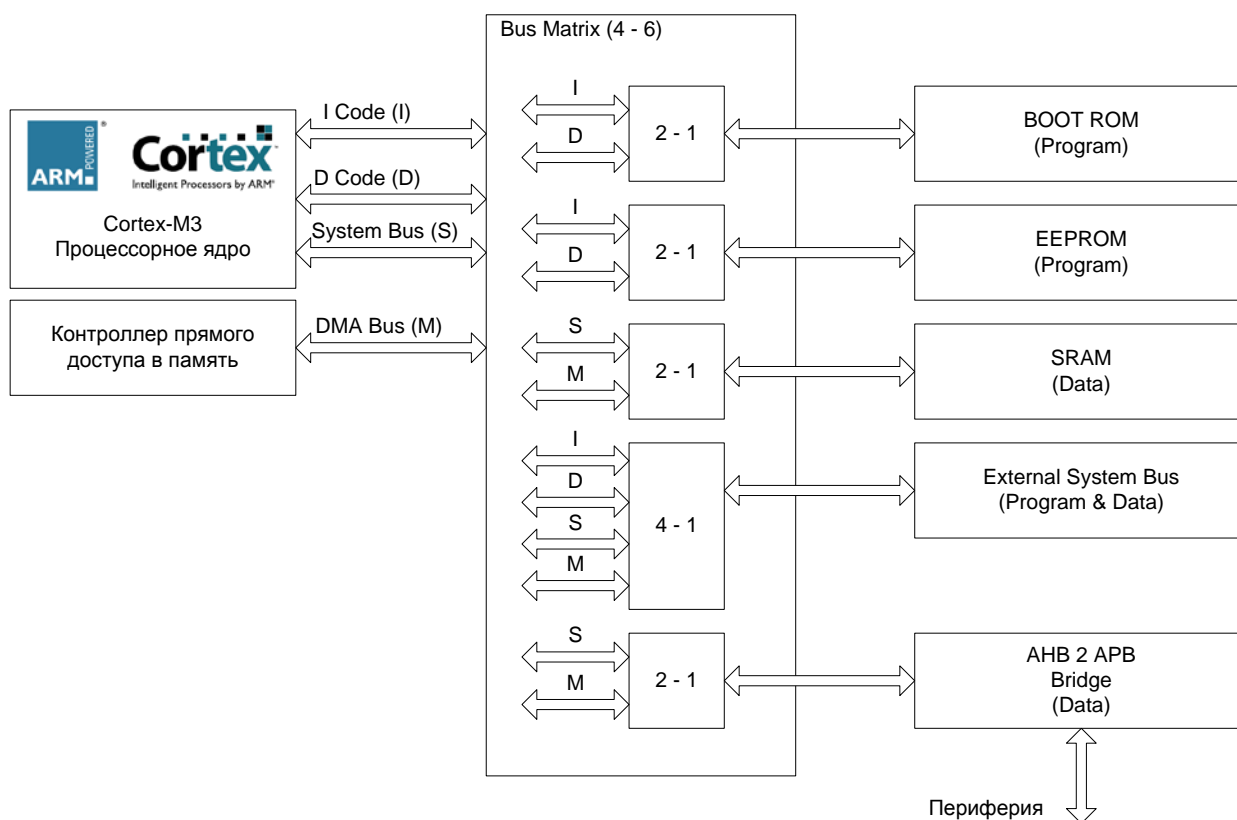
ARM POWERED ®

Cortex

Intelligent Processors by ARM®

Cortex-M3
Процессорное ядро

Контроллер прямого доступа в память

I Code (I)

D Code (D)

System Bus (S)

DMA Bus (M)

Bus Matrix (4 - 6)

I
D
2 - 1

I
D
2 - 1

S
M
2 - 1

I
D
S
M
4 - 1

S
M
2 - 1

BOOT ROM
(Program)

EEPROM
(Program)

SRAM
(Data)

External System Bus
(Program & Data)

AHB 2 APB
Bridge
(Data)

Периферия